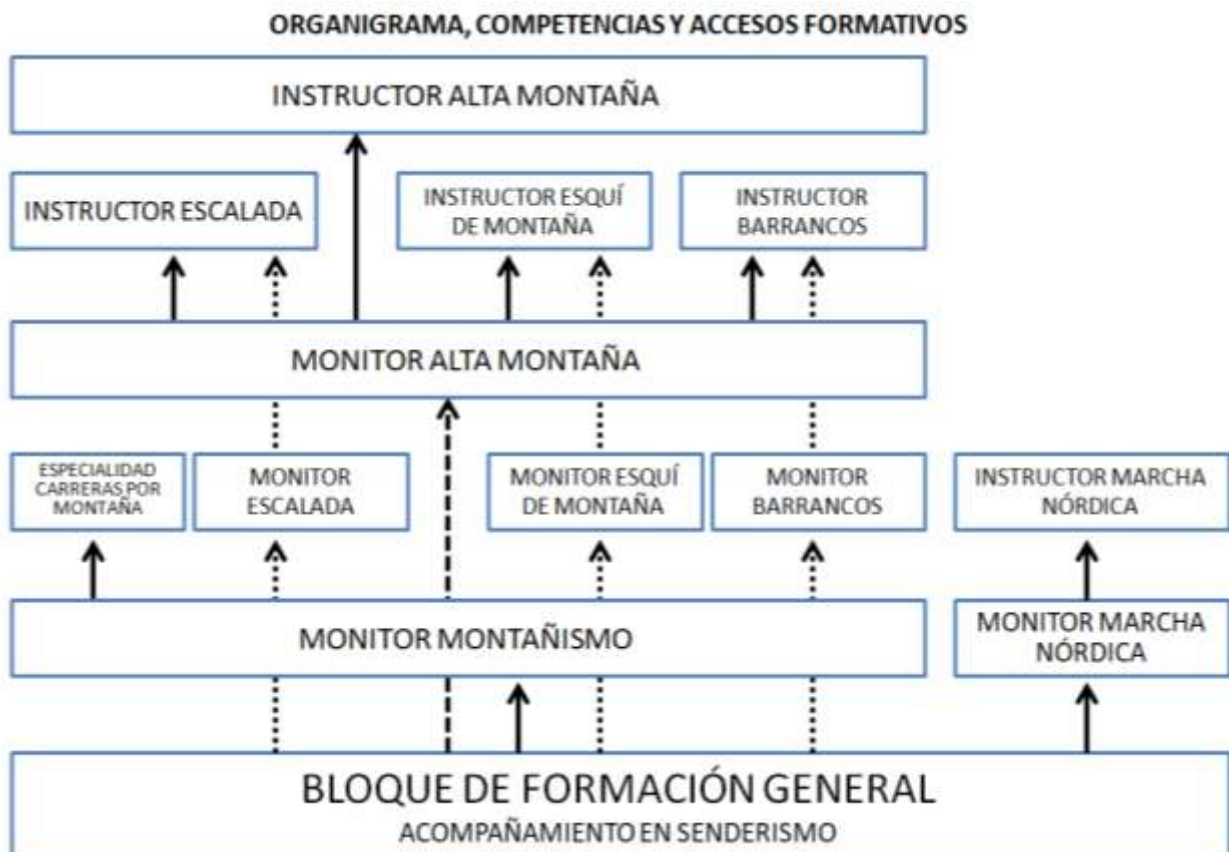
ORGANIGRAMA, COMPETENCIAS Y ACCESOS FORMATIVOS

INSTRUCTOR ALTA MONTAÑA

INSTRUCTOR ESCALADA

INSTRUCTOR ESQUÍ DE MONTAÑA

INSTRUCTOR BARRANCOS

MONITOR ALTA MONTAÑA

ESPECIALIDAD CARRERAS POR MONTAÑA

MONITOR ESCALADA

MONITOR ESQUÍ DE MONTAÑA

MONITOR BARRANCOS

INSTRUCTOR MARCHA NÓRDICA

MONITOR MONTAÑISMO

MONITOR MARCHA NÓRDICA

BLOQUE DE FORMACIÓN GENERAL
ACOMPAÑAMIENTO EN SENDERISMO